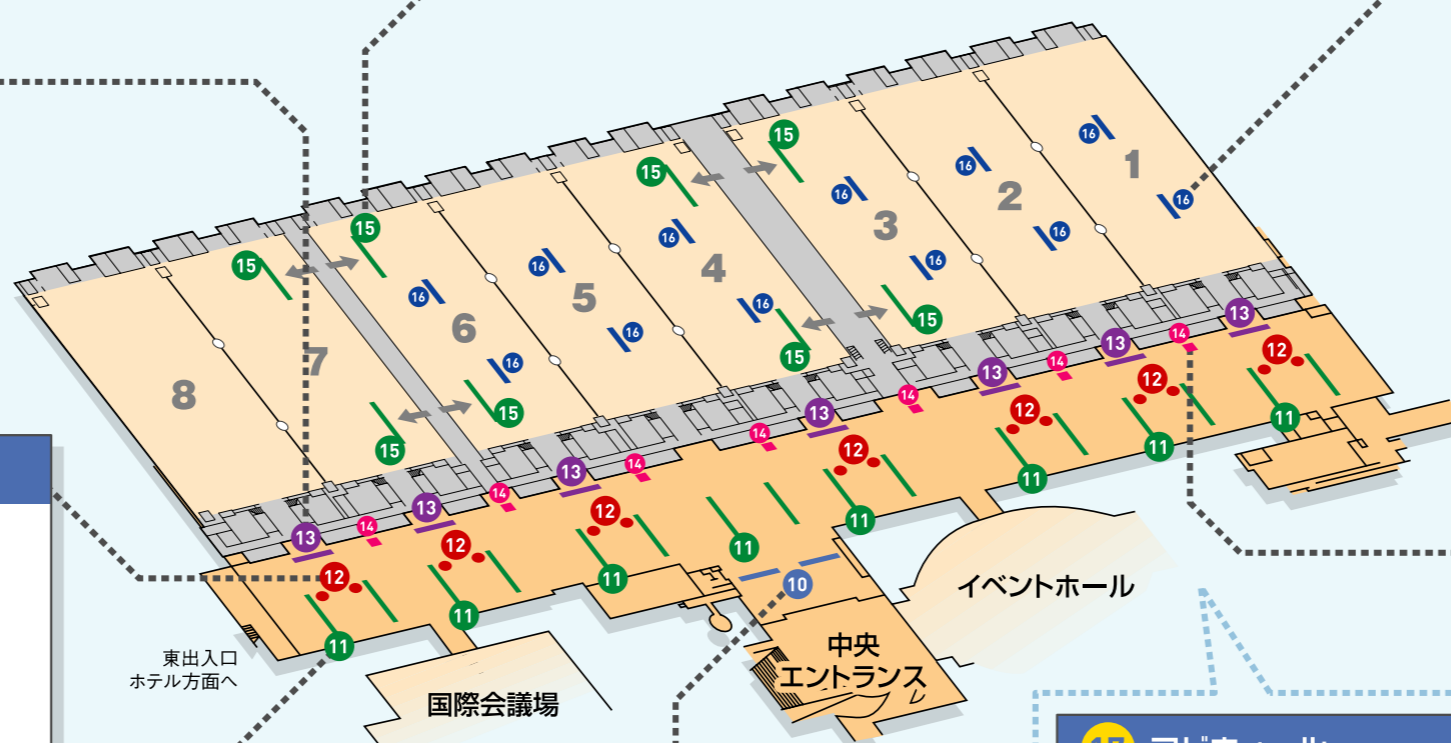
15
15
15
15
15
15
15
15
16
16
16
16
16
16
16
16
16
16
16
1
2
3
4
5
6
7
8
13
13
13
13
13
13
13
13
14
14
14
14
14
14
14
12
12
12
12
12
12
12
12
11
11
11
11
11
11
11
11
10
イベントホール
中央
エントランス
東出入口
ホテル方面へ
国際会議場